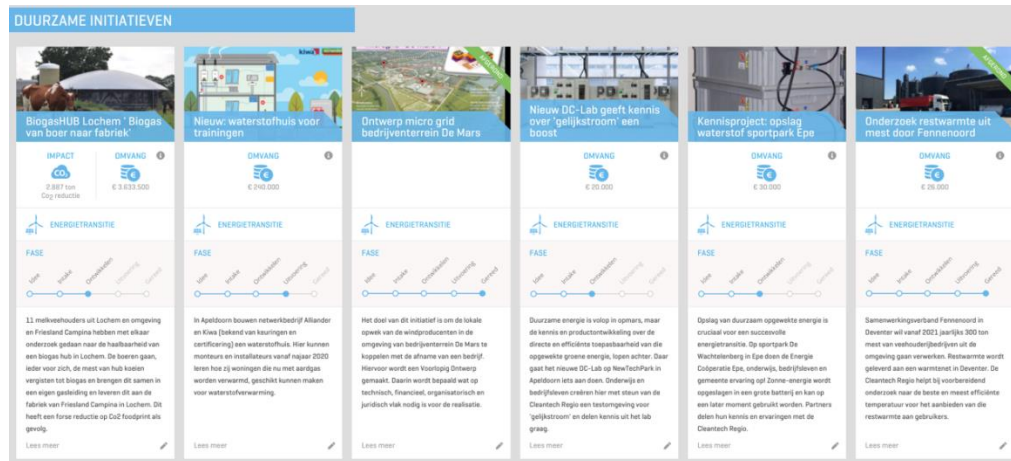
DUURZAME INITIATIEVEN

BiogasHUB Lochem ' Biogas van boer naar fabriek'

IMPACT
$CO_2$
2.887 ton $Co_2$-reductie

OMVANG
€ 3.633.500

ENERGIETRANSITIE

FASE
Idee Intake Onderzoeken Uitvoering Gereed

11 melkveehouders uit Lochem en omgeving en Friesland Campina hebben met elkaar onderzoek gedaan naar de haalbaarheid van een biogas hub in Lochem. De boeren gaan, ieder voor zich, de mest van hun koeien vergisten tot biogas en brengen dit samen in een eigen gasleiding en leveren dit aan de fabriek van Friesland Campina in Lochem. Dit heeft een forse reductie op Co2 foodprint als gevolg.

Lees meer

Nieuw: waterstofhuis voor trainingen

OMVANG
€ 240.000

ENERGIETRANSITIE

FASE
Idee Intake Onderzoeken Uitvoering Gereed

In Apeldoorn bouwen netwerkbedrijf Alliander en Kiwa (bekend van keuringen en certificering) een waterstofhuis. Hier kunnen monteurs en installateurs vanaf najaar 2020 leren hoe zij woningen die nu met aardgas worden verwarmd, geschikt kunnen maken voor waterstofverwarming.

Lees meer

AFGEROND
Ontwerp micro grid bedrijventerrein De Mars

ENERGIETRANSITIE

FASE
Idee Intake Onderzoeken Uitvoering Gereed

Het doel van dit initiatief is om de lokale opwek van de windproducenten in de omgeving van bedrijventerrein De Mars te koppelen met de afname van een bedrijf. Hiervoor wordt een Voorlopig Ontwerp gemaakt. Daarin wordt bepaald wat op technisch, financieel, organisatorisch en juridisch vlak nodig is voor de realisatie.

Lees meer

Nieuw DC-Lab geeft kennis over 'gelijkstroom' een boost

OMVANG
€ 20.000

ENERGIETRANSITIE

FASE
Idee Intake Onderzoeken Uitvoering Gereed

Duurzame energie is volop in opmars, maar de kennis en productontwikkeling over de directe en efficiënte toepasbaarheid van de opgewekte groene energie, lopen achter. Daar gaat het nieuwe DC-Lab op NewTechPark in Apeldoorn iets aan doen. Onderwijs en bedrijfsleven creëren hier met steun van de Cleantech Regio een testomgeving voor 'gelijkstroom' en delen kennis uit het lab graag.

Lees meer

Kennisproject: opslag waterstof sportpark Epe

OMVANG
€ 30.000

ENERGIETRANSITIE

FASE
Idee Intake Onderzoeken Uitvoering Gereed

Opslag van duurzaam opgewekte energie is cruciaal voor een succesvolle energietransitie. Op sportpark De Wachtelenberg in Epe doen de Energie Coöperatie Epe, onderwijs, bedrijfsleven en gemeente ervaring op! Zonne-energie wordt opgeslagen in een grote batterij en kan op een later moment gebruikt worden. Partners delen hun kennis en ervaringen met de Cleantech Regio.

Lees meer

AFGEROND
Onderzoek restwarmte uit mest door Fennenoord

OMVANG
€ 26.000

ENERGIETRANSITIE

FASE
Idee Intake Onderzoeken Uitvoering Gereed

Samenwerkingsverband Fennenoord in Deventer wil vanaf 2021 jaarlijks 300 ton mest van veehouderijbedrijven uit de omgeving gaan verwerken. Restwarmte wordt geleverd aan een warmtenet in Deventer. De Cleantech Regio helpt bij voorbereidend onderzoek naar de beste en meest efficiënte temperatuur voor het aanbieden van de restwarmte aan gebruikers.

Lees meer